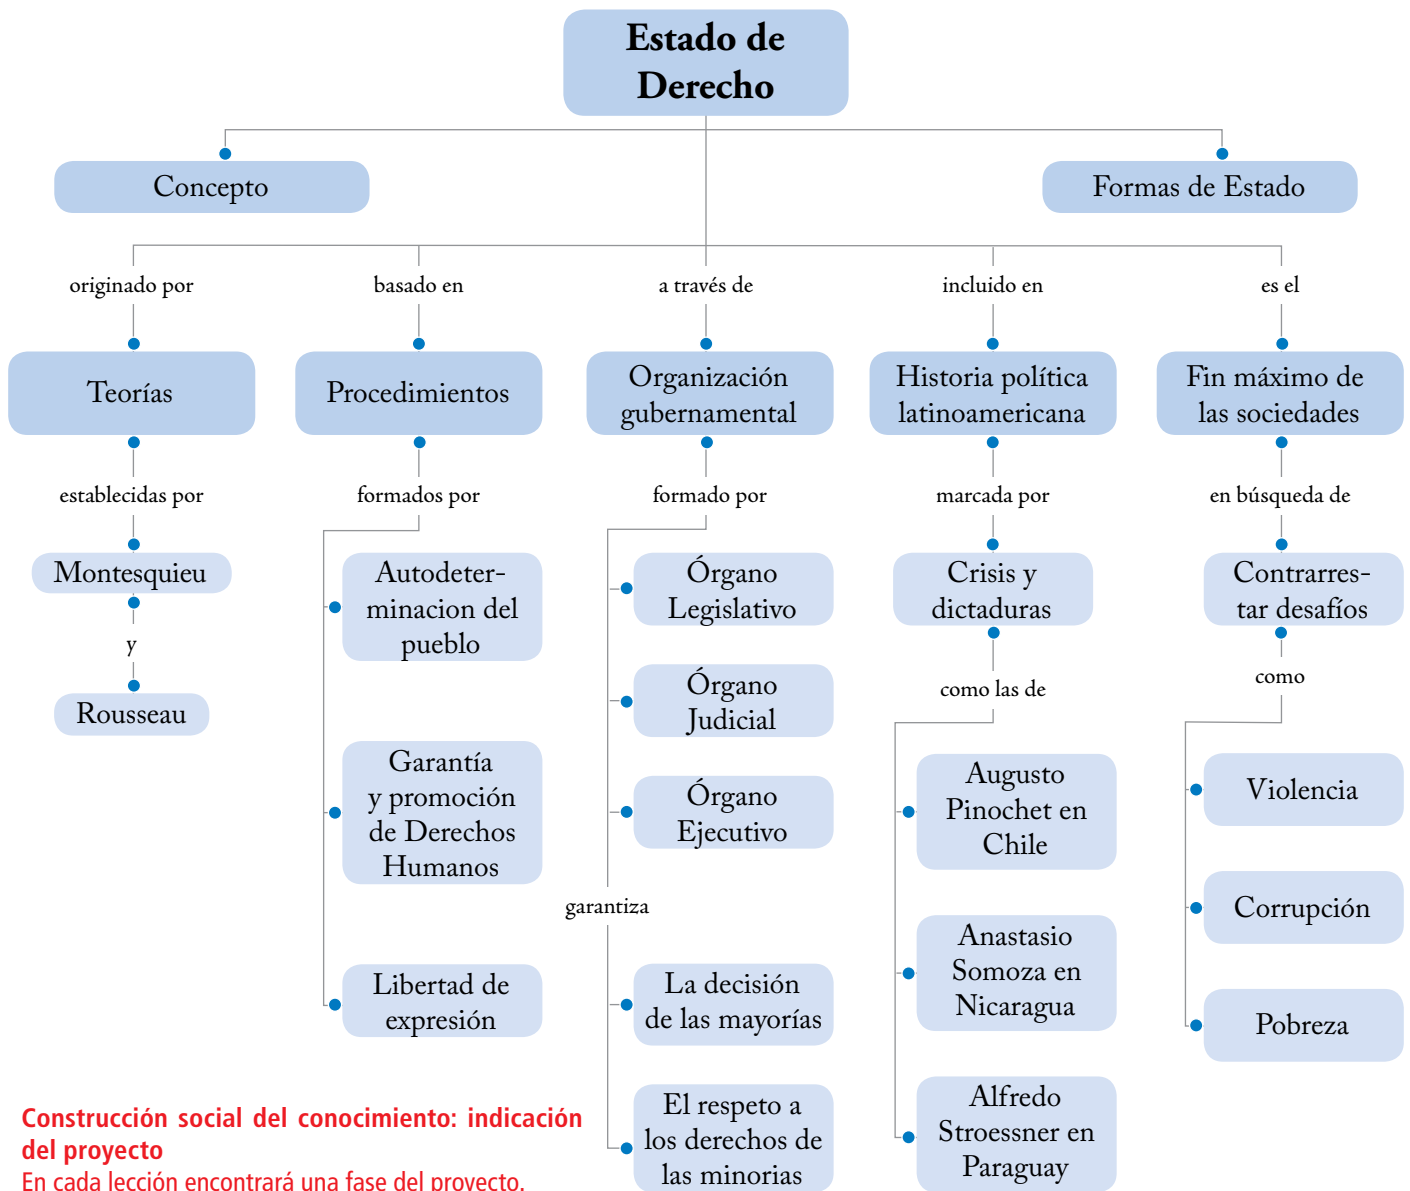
Estado de Derecho

Concepto

Formas de Estado

originado por

Teorías

establecidas por

Montesquieu

y

Rousseau

basado en

Procedimientos

formados por

Autodeterminacion del pueblo

Garantía y promoción de Derechos Humanos

Libertad de expresión

a través de

Organización gubernamental

formado por

Órgano Legislativo

Órgano Judicial

Órgano Ejecutivo

garantiza

La decisión de las mayorías

El respeto a los derechos de las minorias

incluido en

Historia política latinoamericana

marcada por

Crisis y dictaduras

como las de

Augusto Pinochet en Chile

Anastasio Somoza en Nicaragua

Alfredo Stroessner en Paraguay

es el

Fin máximo de las sociedades

en búsqueda de

Contrarrestar desafíos

como

Violencia

Corrupción

Pobreza

Construcción social del conocimiento: indicación del proyecto
En cada lección encontrará una fase del proyecto.